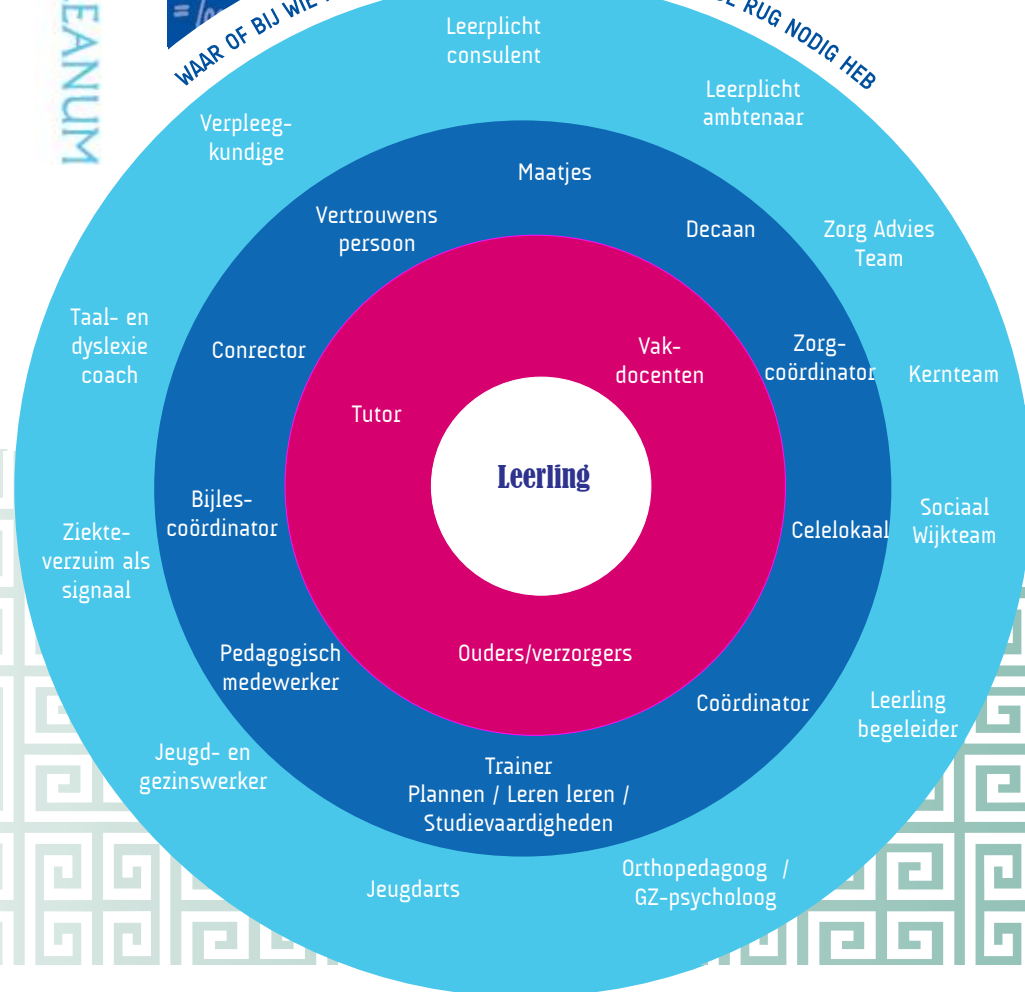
EANUM

WAAR OF BIJ WIE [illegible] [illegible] RUG NODIG HEB

Leerplicht consulent

Leerplicht ambtenaar

Verpleeg-kundige

Maatjes

Vertrouwens persoon

Decaan

Zorg Advies Team

Taal- en dyslexie coach

Conrector

Vak-docenten

Zorg-coördinator

Kernteam

Tutor

Leerling

Bijles-coördinator

Celelokaal

Sociaal Wijkteam

Ziekte-verzuim als signaal

Pedagogisch medewerker

Ouders/verzorgers

Coördinator

Leerling begeleider

Jeugd- en gezinswerker

Trainer Plannen / Leren leren / Studievaardigheden

Jeugdarts

Orthopedagoog / GZ-psycholoog